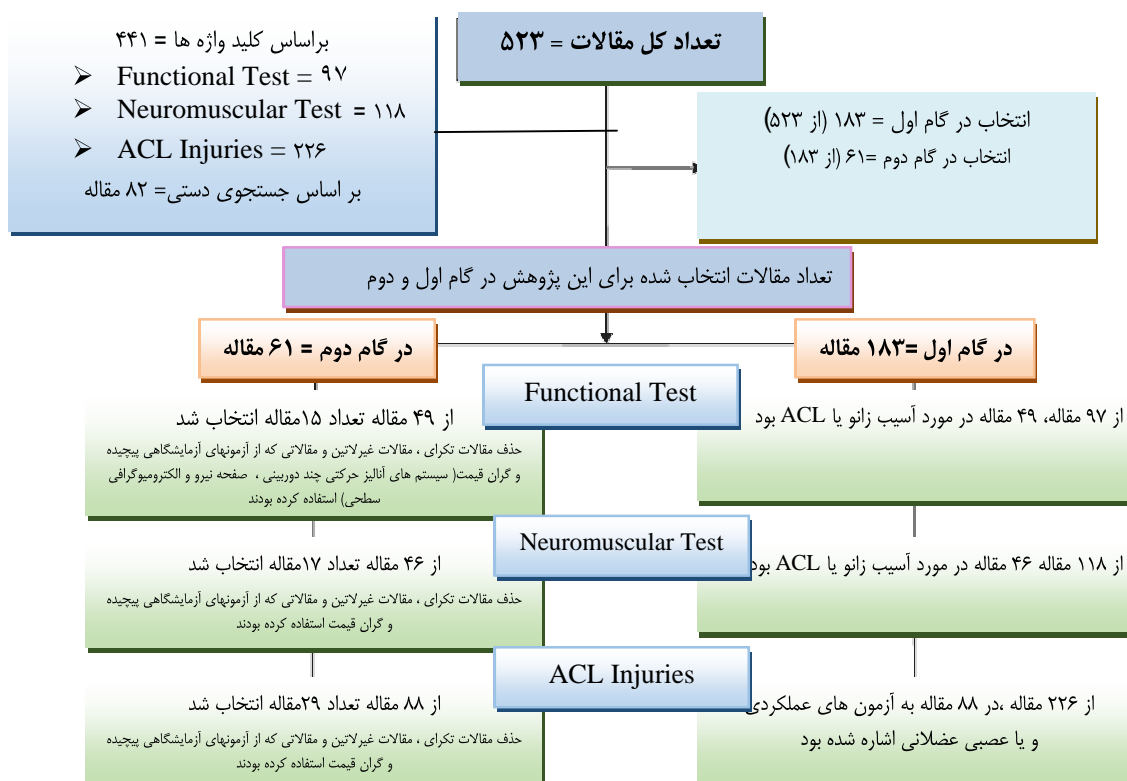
تعداد کل مقالات = ۵۲۳

براساس کلید واژه ها = ۴۴۱
➢ Functional Test = ۹۷
➢ Neuromuscular Test = ۱۱۸
➢ ACL Injuries = ۲۲۶
بر اساس جستجوی دستی= ۸۲ مقاله

انتخاب در گام اول = ۱۸۳ (از ۵۲۳)
انتخاب در گام دوم =۶۱ (از ۱۸۳)

تعداد مقالات انتخاب شده برای این پژوهش در گام اول و دوم

در گام اول =۱۸۳ مقاله

در گام دوم = ۶۱ مقاله

Functional Test

از ۹۷ مقاله، ۴۹ مقاله در مورد آسیب زانو یا ACL بود

از ۴۹ مقاله تعداد ۱۵مقاله انتخاب شد
حذف مقالات تکرای ، مقالات غیرلاتین و مقالاتی که از آزمونهای آزمایشگاهی پیچیده و گران قیمت( سیستم های آنالیز حرکتی چند دوربینی ، صفحه نیرو و الکترومیوگرافی سطحی) استفاده کرده بودند

Neuromuscular Test

از ۱۱۸ مقاله ۴۶ مقاله در مورد آسیب زانو یا ACL بود

از ۴۶ مقاله تعداد ۱۷مقاله انتخاب شد
حذف مقالات تکرای ، مقالات غیرلاتین و مقالاتی که از آزمونهای آزمایشگاهی پیچیده و گران قیمت استفاده کرده بودند

ACL Injuries

از ۲۲۶ مقاله ،در ۸۸ مقاله به آزمون های عملکردی و یا عصبی عضلانی اشاره شده بود

از ۸۸ مقاله تعداد ۲۹مقاله انتخاب شد
حذف مقالات تکرای ، مقالات غیرلاتین و مقالاتی که از آزمونهای آزمایشگاهی پیچیده و گران قیمت استفاده کرده بودند